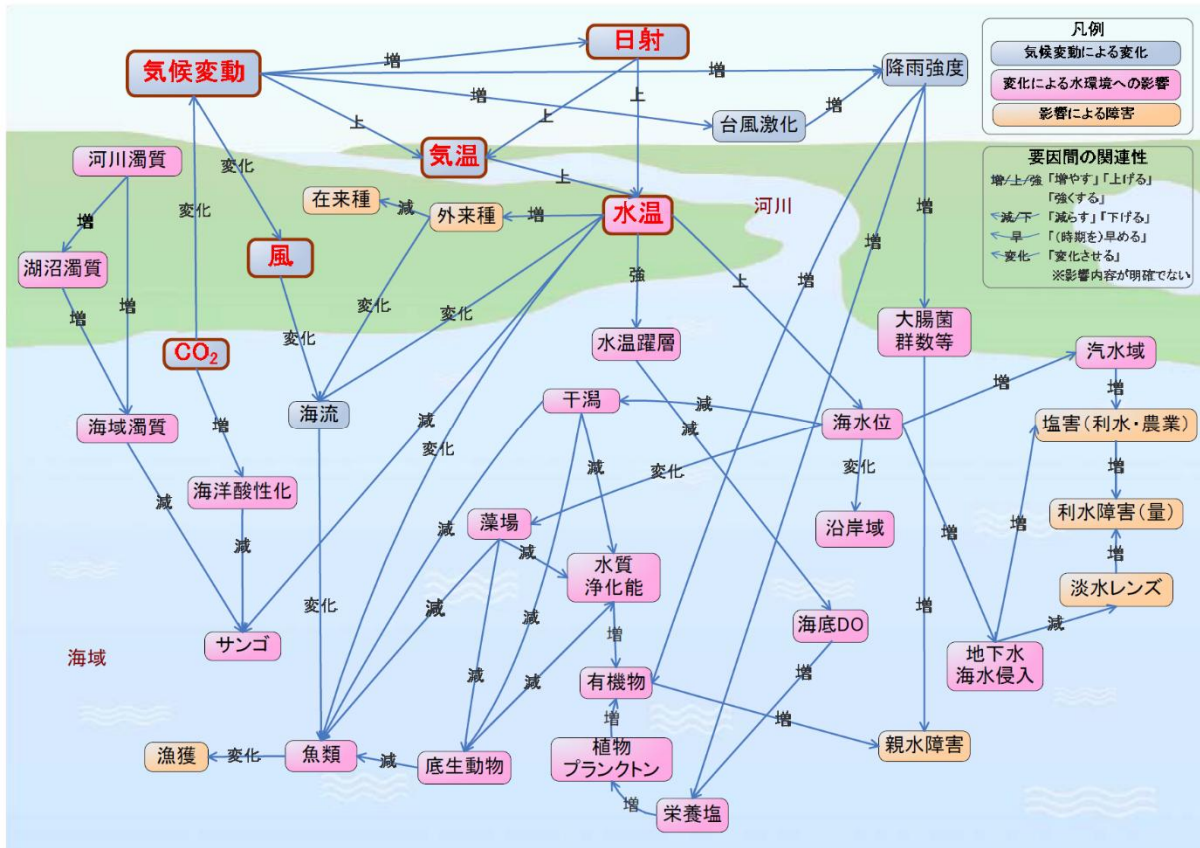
凡例
気候変動による変化
変化による水環境への影響
影響による障害

要因間の関連性
増/上/強 「増やす」「上げる」「強くする」
減/下 「減らす」「下げる」
早 「(時期を)早める」
変化 「変化させる」
※影響内容が明確でない

気候変動
日射
降雨強度
台風激化
気温
水温
風
CO$_2$
河川濁質
湖沼濁質
海域濁質
在来種
外来種
河川
海流
海洋酸性化
サンゴ
水温躍層
大腸菌群数等
汽水域
塩害（利水・農業）
利水障害（量）
淡水レンズ
地下水海水侵入
干潟
海水位
沿岸域
藻場
水質浄化能
海底DO
有機物
植物プランクトン
栄養塩
底生動物
魚類
漁獲
親水障害
海域

増
増
増
上
上
上
上
変化
変化
増
増
増
増
減
増
変化
変化
変化
強
上
増
増
増
増
減
減
変化
変化
減
減
減
減
変化
減
減
増
減
減
減
減
増
減
減
変化
増
増
増
増
増
増
増
増
増
減
変化